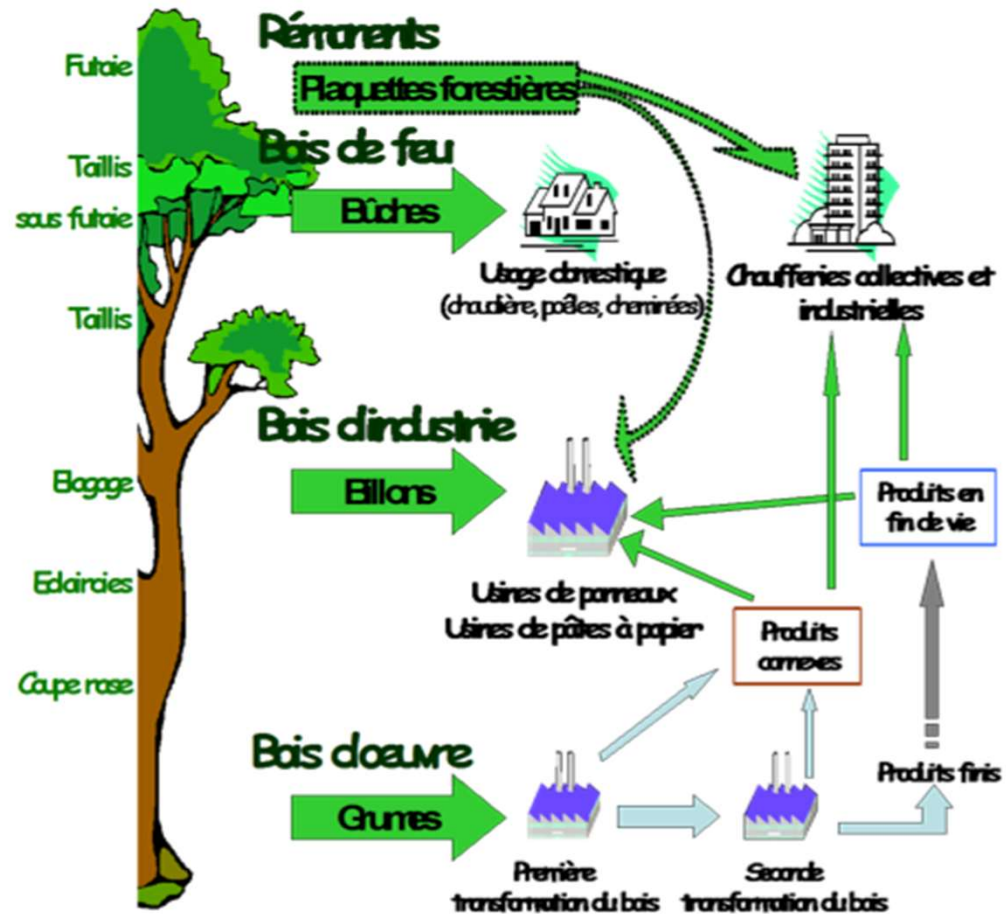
Rémanents

Plaquettes forestières

Futaie

Taillis sous futaie

Taillis

Elagage

Eclaircies

Coupe rase

Bois de feu

Bûches

Usage domestique
(chaudière, poêles, cheminées)

Chaufferies collectives et industrielles

Bois d'industrie

Billons

Usines de panneaux
Usines de pâtes à papier

Produits en fin de vie

Produits connexes

Bois d'oeuvre

Grumes

Première transformation du bois

Seconde transformation du bois

Produits finis